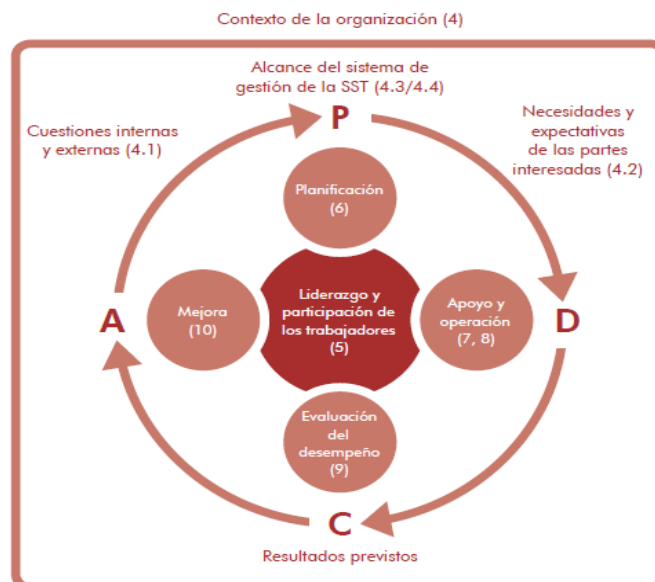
Contexto de la organización (4)

Alcance del sistema de gestión de la SST (4.3/4.4)

Cuestiones internas y externas (4.1)

P

Necesidades y expectativas de las partes interesadas (4.2)

Planificación (6)

A

Mejora (10)

Liderazgo y participación de los trabajadores (5)

Apoyo y operación (7, 8)

D

Evaluación del desempeño (9)

C

Resultados previstos